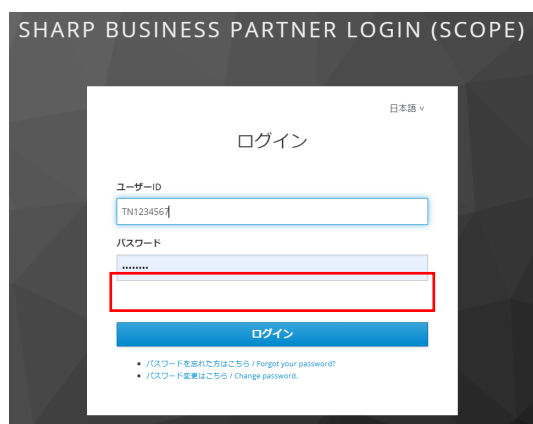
SHARP BUSINESS PARTNER LOGIN (SCOPE)

日本語 ∨

ログイン

ユーザーID

TN1234567

パスワード

••••••••

ログイン

• パスワードを忘れた方はこちら / Forgot your password?
• パスワード変更はこちら / Change password.